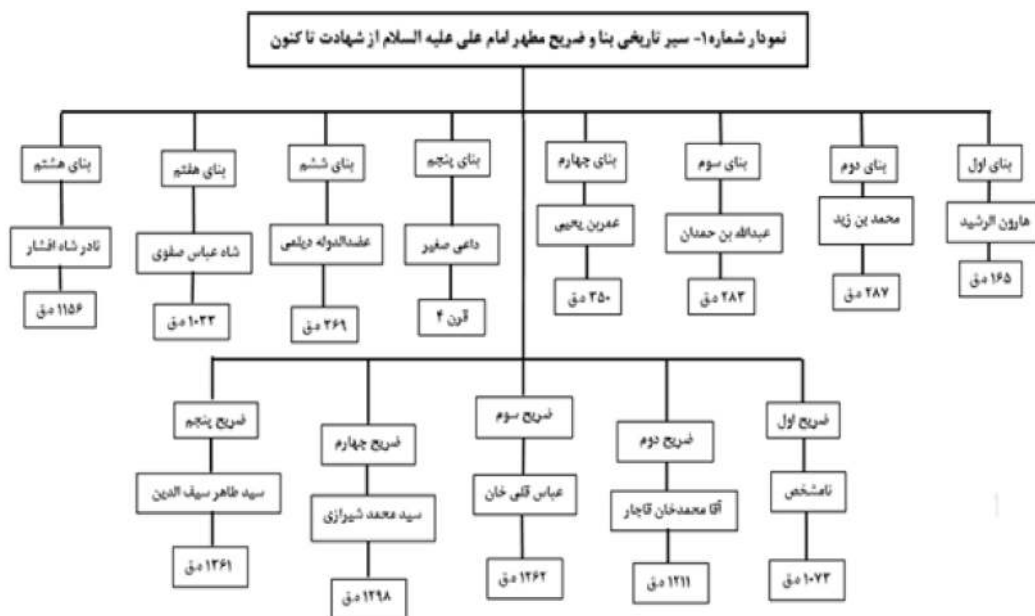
نمودار شماره ۱- سیر تاریخی بنا و ضریح مطهر امام علی علیه السلام از شهادت تا کنون

بنای اول
هارون الرشید
۱۶۵ ه‍ق

بنای دوم
محمد بن زید
۲۸۷ ه‍ق

بنای سوم
عبدالله بن حمدان
۲۸۳ ه‍ق

بنای چهارم
عمربن یحیی
۳۵۰ ه‍ق

بنای پنجم
داعی صغیر
قرن ۴

بنای ششم
عضدالدوله دیلمی
۳۶۹ ه‍ق

بنای هفتم
شاه عباس صفوی
۱۰۳۳ ه‍ق

بنای هشتم
نادر شاه افشار
۱۱۵۶ ه‍ق

ضریح اول
نامشخص
۱۰۷۳ ه‍ق

ضریح دوم
آقا محمدخان قاجار
۱۲۱۱ ه‍ق

ضریح سوم
عباس قلی خان
۱۲۶۲ ه‍ق

ضریح چهارم
سید محمد شیرازی
۱۲۹۸ ه‍ق

ضریح پنجم
سید طاهر سیف الدین
۱۳۶۱ ه‍ق